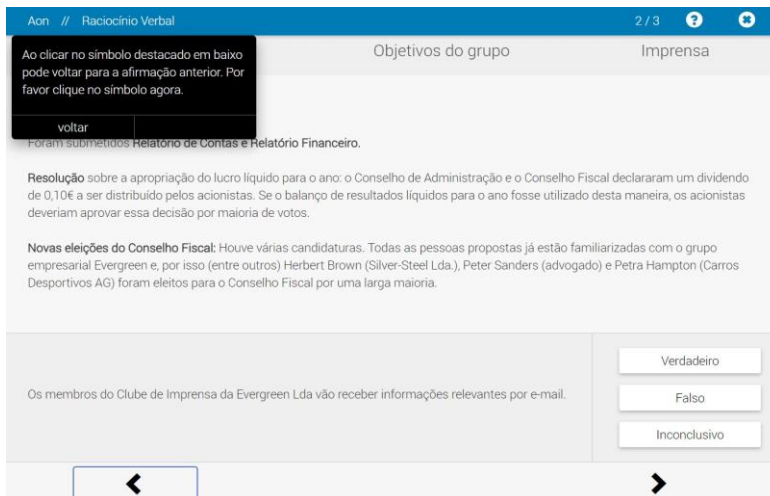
Aon // Raciocínio Verbal

2 / 3

Ao clicar no símbolo destacado em baixo pode voltar para a afirmação anterior. Por favor clique no símbolo agora.

voltar

Objetivos do grupo

Imprensa

Foram submetidos Relatório de Contas e Relatório Financeiro.

Resolução sobre a apropriação do lucro líquido para o ano: o Conselho de Administração e o Conselho Fiscal declararam um dividendo de 0,10€ a ser distribuído pelos acionistas. Se o balanço de resultados líquidos para o ano fosse utilizado desta maneira, os acionistas deveriam aprovar essa decisão por maioria de votos.

Novas eleições do Conselho Fiscal: Houve várias candidaturas. Todas as pessoas propostas já estão familiarizadas com o grupo empresarial Evergreen e, por isso (entre outros) Herbert Brown (Silver-Steel Lda.), Peter Sanders (advogado) e Petra Hampton (Carros Desportivos AG) foram eleitos para o Conselho Fiscal por uma larga maioria.

Os membros do Clube de Imprensa da Evergreen Lda vão receber informações relevantes por e-mail.

Verdadeiro

Falso

Inconclusivo